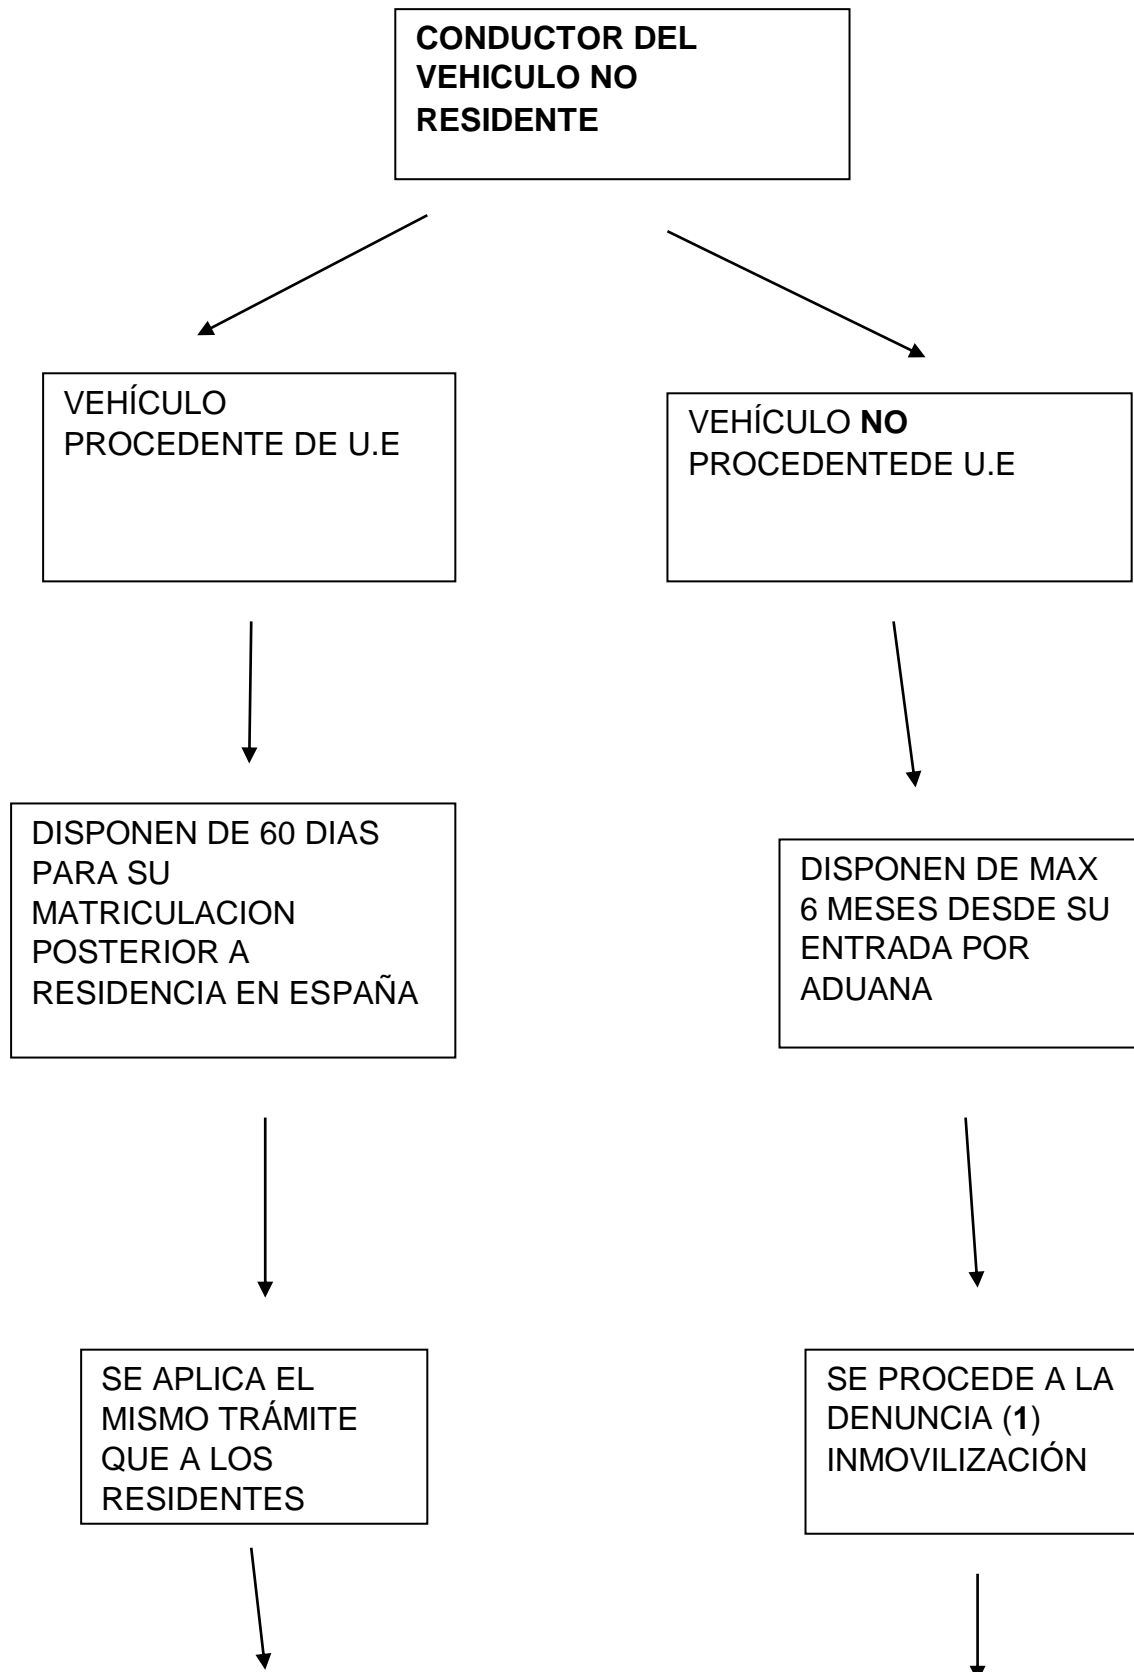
CONDUCTOR DEL VEHICULO NO RESIDENTE

VEHÍCULO PROCEDENTE DE U.E

VEHÍCULO NO PROCEDENTEDE U.E

DISPONEN DE 60 DIAS PARA SU MATRICULACION POSTERIOR A RESIDENCIA EN ESPAÑA

DISPONEN DE MAX 6 MESES DESDE SU ENTRADA POR ADUANA

SE APLICA EL MISMO TRÁMITE QUE A LOS RESIDENTES

SE PROCEDE A LA DENUNCIA (1) INMOVILIZACIÓN